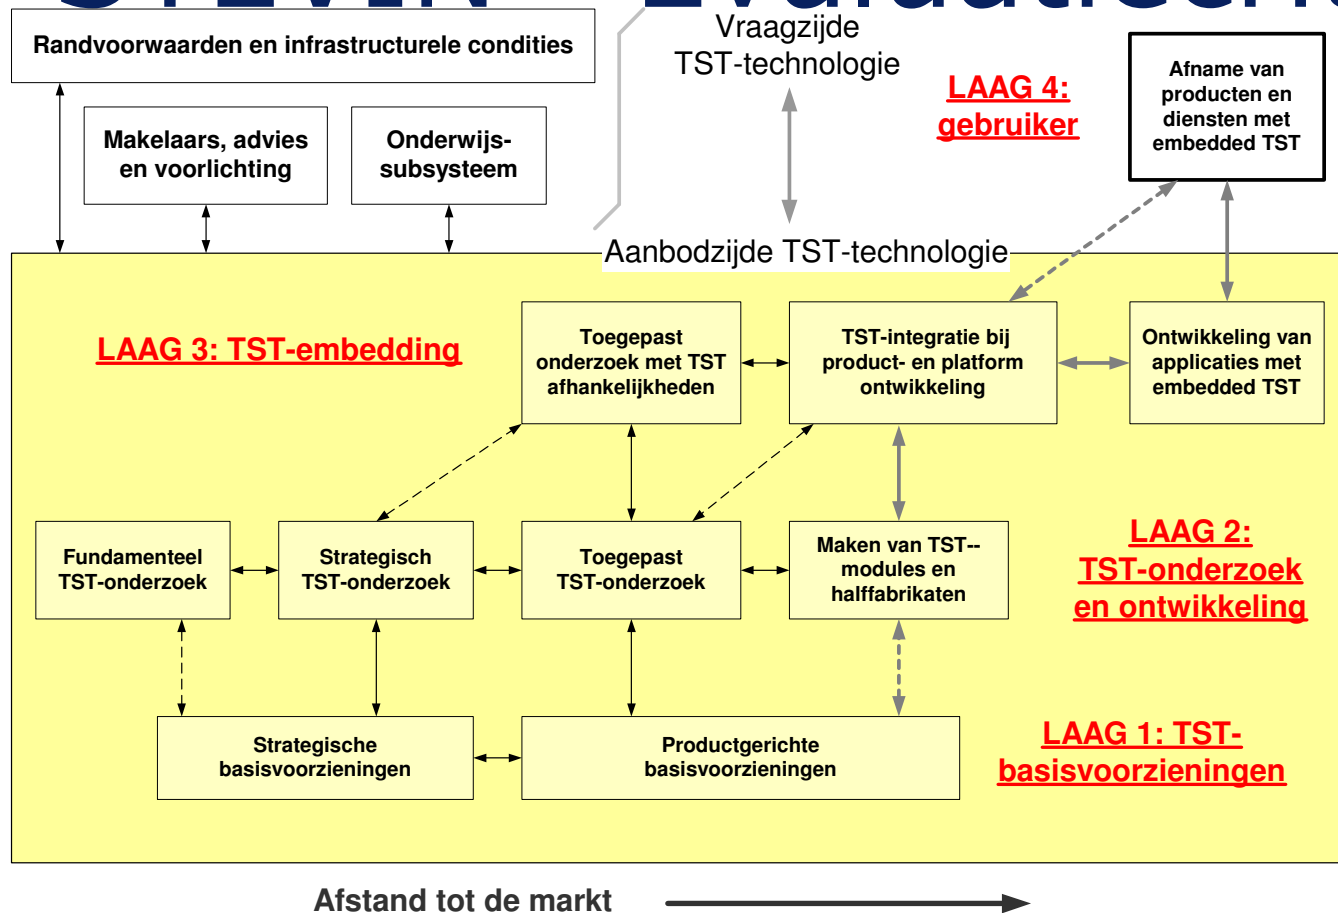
Randvoorwaarden en infrastructurele condities

Vraagzijde TST-technologie

LAAG 4: gebruiker

Afname van producten en diensten met embedded TST

Makelaars, advies en voorlichting

Onderwijs-subsysteem

Aanbodzijde TST-technologie

LAAG 3: TST-embedding

Toegepast onderzoek met TST afhankelijkheden

TST-integratie bij product- en platform ontwikkeling

Ontwikkeling van applicaties met embedded TST

Fundamenteel TST-onderzoek

Strategisch TST-onderzoek

Toegepast TST-onderzoek

Maken van TST--modules en halffabrikaten

LAAG 2: TST-onderzoek en ontwikkeling

Strategische basisvoorzieningen

Productgerichte basisvoorzieningen

LAAG 1: TST-basisvoorzieningen

Afstand tot de markt